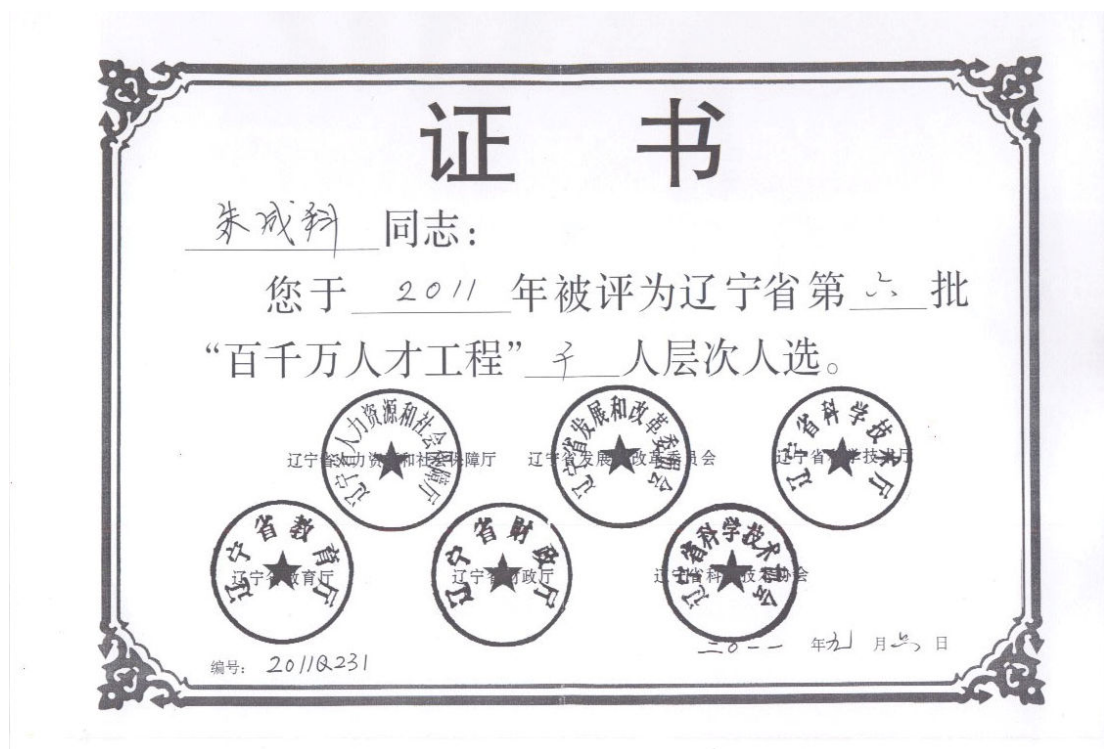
证书

朱成科 同志：

您于 2011 年被评为辽宁省第 六 批"百千万人才工程" 千 人层次人选。

辽宁省人力资源和社会保障厅

辽宁省人力资源和社会保障厅

辽宁省发展和改革委员会

辽宁省发展和改革委员会

辽宁省科学技术厅

辽宁省科学技术厅

辽宁省教育厅

辽宁省教育厅

辽宁省财政厅

辽宁省财政厅

辽宁省科学技术协会

辽宁省科学技术协会

二〇一一 年九 月廿六 日

编号：2011Q231